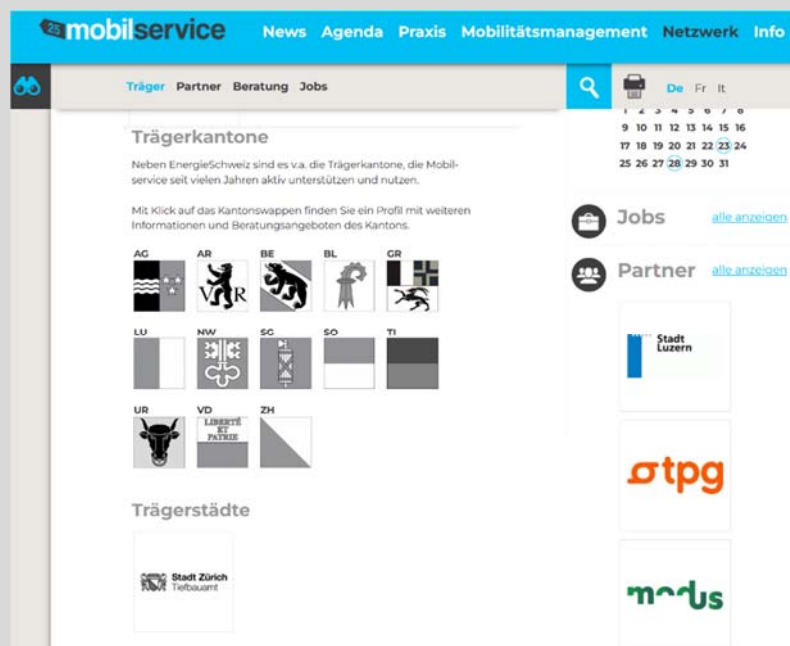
mobilservice News Agenda Praxis Mobilitätsmanagement Netzwerk Info

Träger Partner Beratung Jobs

De Fr It

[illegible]
9 10 11 12 13 14 15 16
17 18 19 20 21 22 23 24
25 26 27 28 29 30 31

Trägerkantone

Neben EnergieSchweiz sind es v.a. die Trägerkantone, die Mobilservice seit vielen Jahren aktiv unterstützen und nutzen.

Mit Klick auf das Kantonswappen finden Sie ein Profil mit weiteren Informationen und Beratungsangeboten des Kantons.

AG AR BE BL GR

LU NW SG SO TI

UR VD ZH

LIBERTÉ ET PATRIE

Trägerstädte

Stadt Zürich
Tiefbauamt

Jobs alle anzeigen

Partner alle anzeigen

Stadt Luzern

tpg

modus